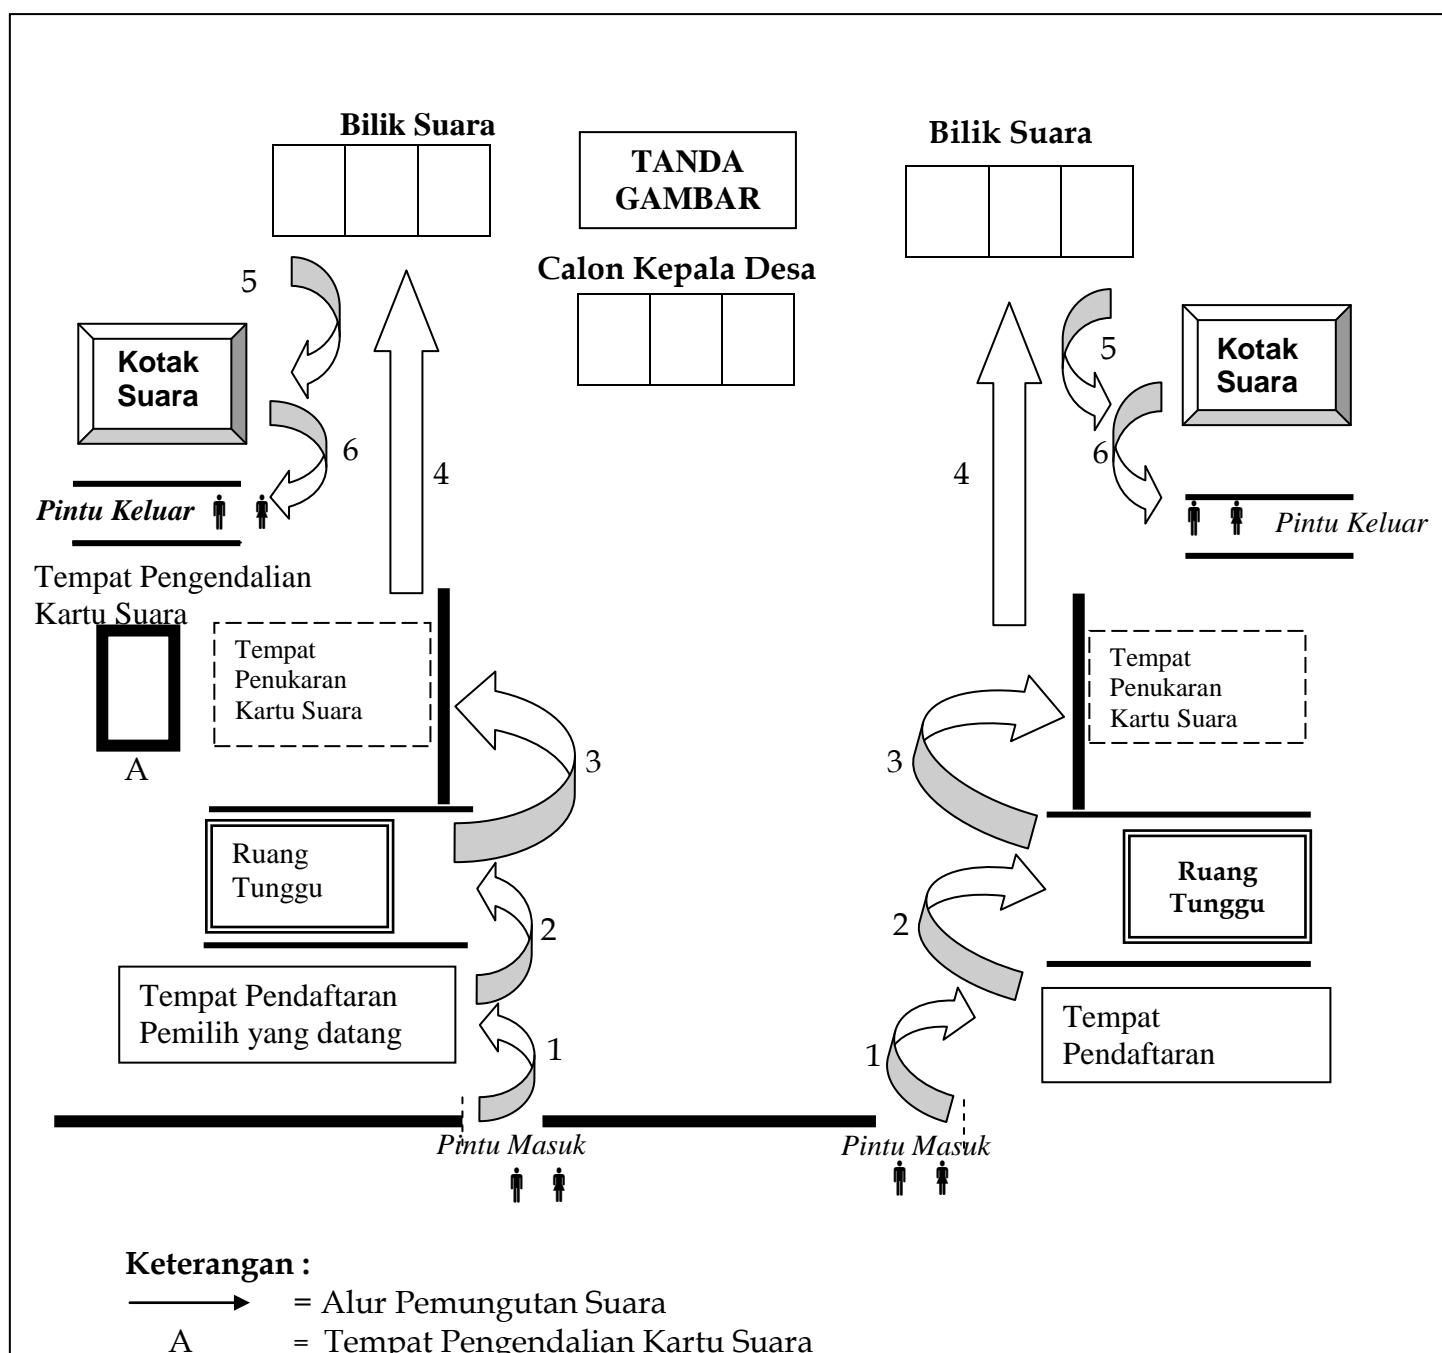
Bilik Suara

TANDA GAMBAR

Bilik Suara

Calon Kepala Desa

5

Kotak Suara

6

Pintu Keluar

4

4

5

Kotak Suara

6

Pintu Keluar

Tempat Pengendalian Kartu Suara

Tempat Penukaran Kartu Suara

A

3

3

Tempat Penukaran Kartu Suara

Ruang Tunggu

2

2

Ruang Tunggu

Tempat Pendaftaran Pemilih yang datang

1

1

Tempat Pendaftaran

Pintu Masuk

Pintu Masuk

Keterangan :

= Alur Pemungutan Suara

A = Tempat Pengendalian Kartu Suara